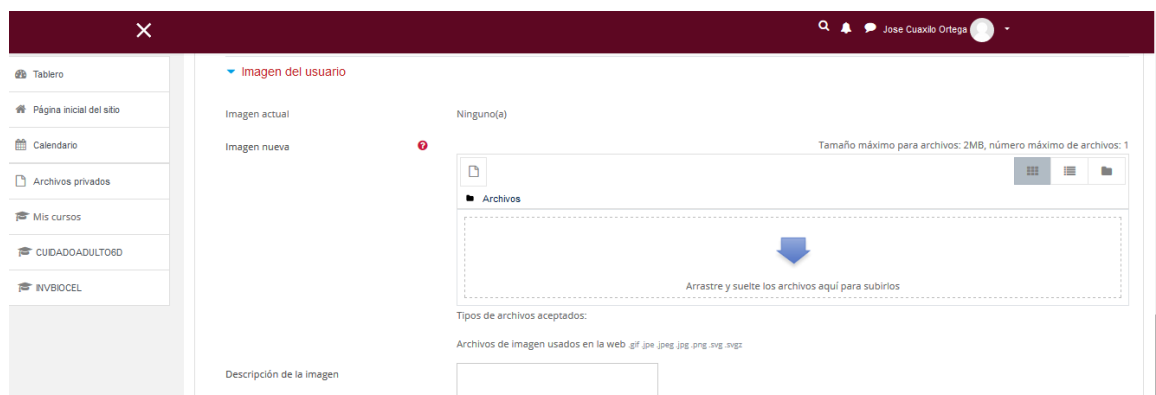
Jose Cuaxilo Ortega

Tablero

Página inicial del sitio

Calendario

Archivos privados

Mis cursos

CUIDADOADULTO6D

INVBIOCEL

Imagen del usuario

Imagen actual

Ninguno(a)

Imagen nueva

Tamaño máximo para archivos: 2MB, número máximo de archivos: 1

Archivos

Arrastre y suelte los archivos aquí para subirlos

Tipos de archivos aceptados:

Archivos de imagen usados en la web .gif .jpe .jpeg .jpg .png .svg .svgz

Descripción de la imagen